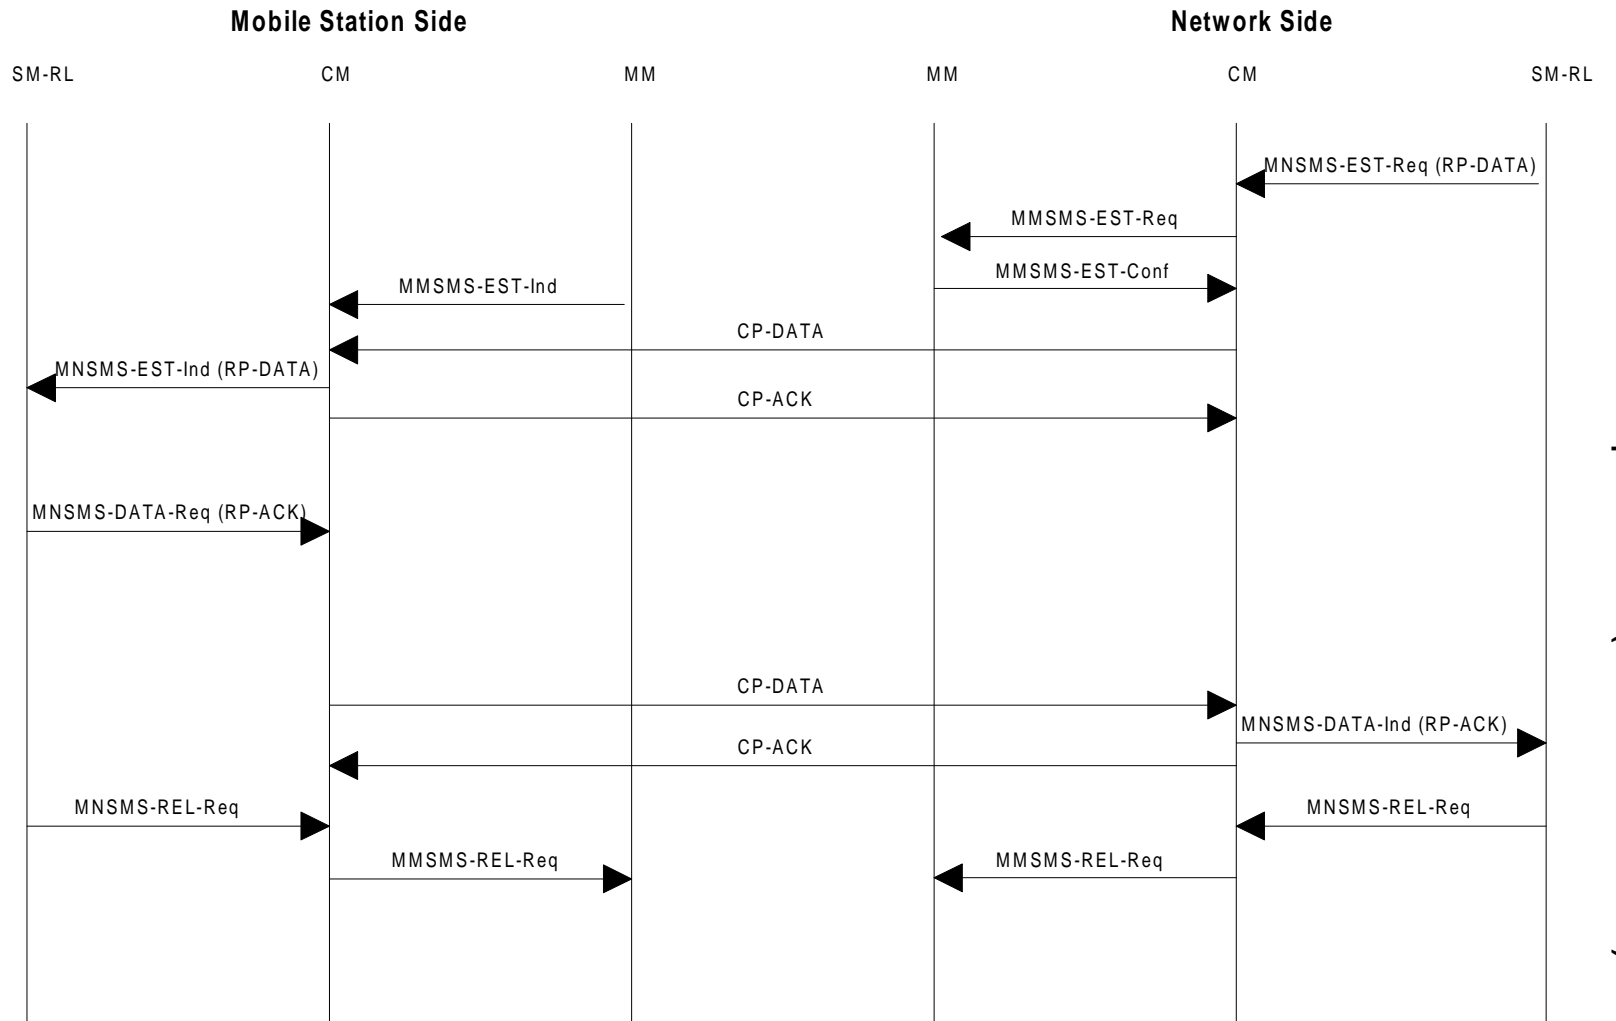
Mobile Station Side

Network Side

SM-RL

CM

MM

MM

CM

SM-RL

MNSMS-EST-Req (RP-DATA)

MMSMS-EST-Req

MMSMS-EST-Ind

MMSMS-EST-Conf

CP-DATA

MNSMS-EST-Ind (RP-DATA)

CP-ACK

MNSMS-DATA-Req (RP-ACK)

CP-DATA

MNSMS-DATA-Ind (RP-ACK)

CP-ACK

MNSMS-REL-Req

MNSMS-REL-Req

MMSMS-REL-Req

MMSMS-REL-Req